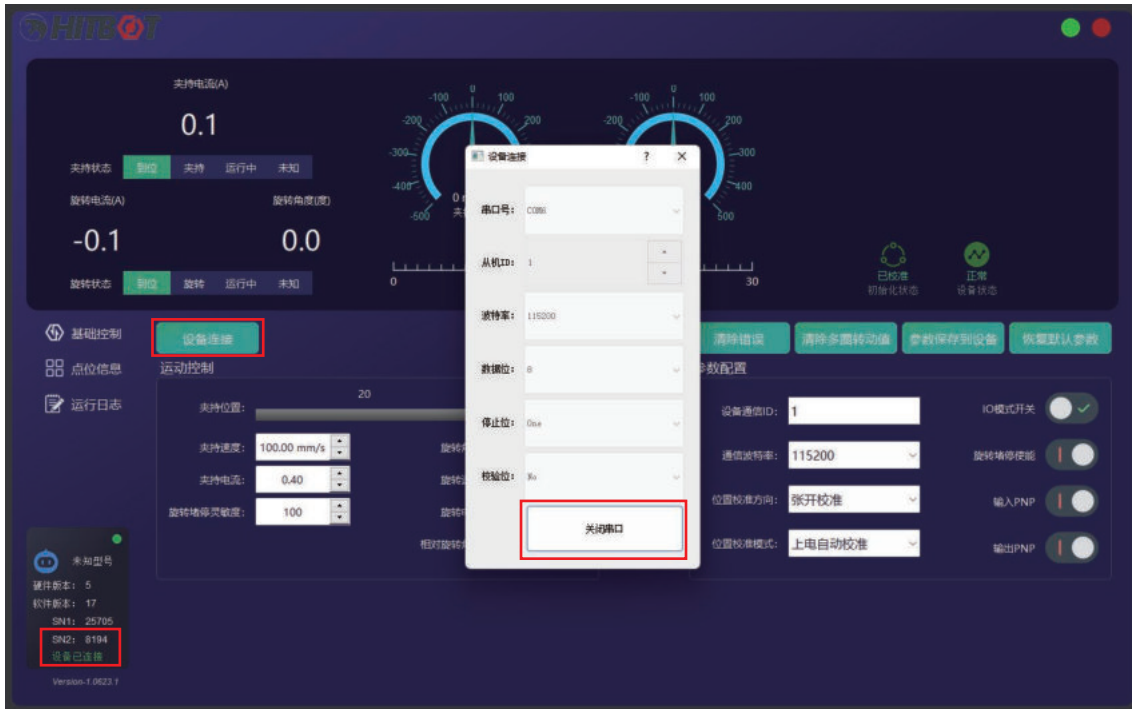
HITBOT

夹持电流(A)
0.1
夹持状态 到位 夹持 运行中 未知
旋转电流(A) 旋转角度(度)
-0.1 0.0
旋转状态 到位 旋转 运行中 未知

-100 0 100
-200 200
-300 300
-400 400
-500 500
0
30

-100 0 100
-200 200
-300 300
-400 400
500

已校准
初始化状态
正常
设备状态

基础控制
点位信息
运行日志

设备连接
运动控制
夹持位置: 20
夹持速度: 100.00 mm/s
夹持电流: 0.40
旋转堵停灵敏度: 100
相对旋转

清除错误 清除多圈转动值 参数保存到设备 恢复默认参数
参数配置
设备通信ID: 1
通信波特率: 115200
位置校准方向: 张开校准
位置校准模式: 上电自动校准
IO模式开关
旋转堵停使能
输入PNP
输出PNP

设备连接 ? ×
串口号: COM6
从机ID: 1
波特率: 115200
数据位: 8
停止位: One
校验位: No
关闭串口

未知型号
硬件版本: 5
软件版本: 17
SN1: 25705
SN2: 8194
设备已连接
Version-1.0623.1